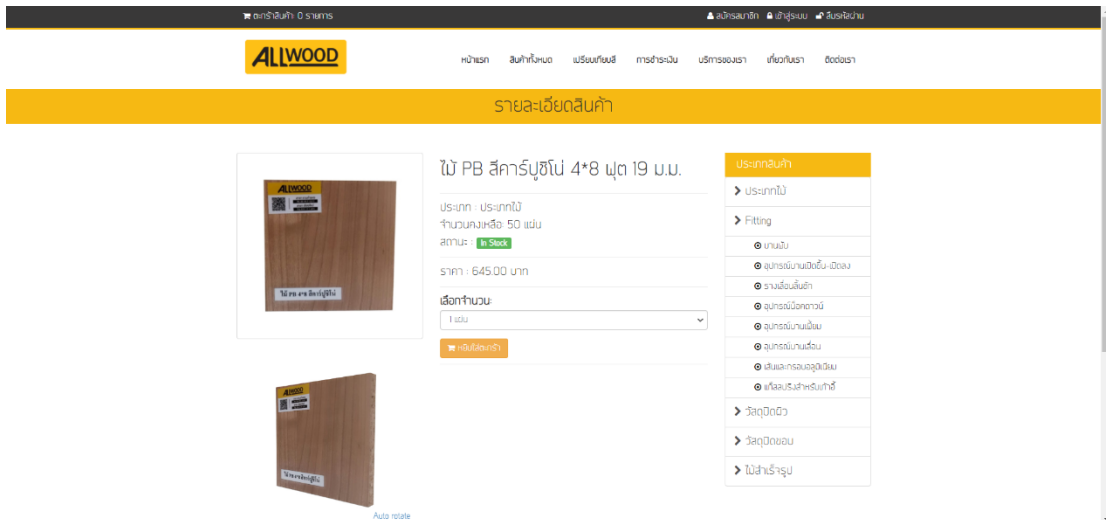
ตะกร้าสินค้า 0 รายการ
สมัครสมาชิก เข้าสู่ระบบ ลืมรหัสผ่าน

ALLWOOD

หน้าแรก สินค้าทั้งหมด เปรียบเทียบสี การชำระเงิน บริการของเรา เกี่ยวกับเรา ติดต่อเรา

รายละเอียดสินค้า

ALLWOOD
ไม้ PB ลาย สีคาร์ปูชิโน่

ไม้ PB สีคาร์ปูชิโน่ 4*8 ฟุต 19 ม.ม.

ประเภท : ประเภทไม้
จำนวนคงเหลือ: 50 แผ่น
สถานะ : In Stock

ราคา : 645.00 บาท

เลือกจำนวน:
1 แผ่น

หยิบใส่ตะกร้า

ไม้ PB ลาย สีคาร์ปูชิโน่

Auto rotate

ประเภทสินค้า
ประเภทไม้
Fitting
บานพับ
อุปกรณ์บานเปิดขึ้น-เปิดลง
รางลิ้นชักลิ้นชัก
อุปกรณ์น็อคดาวน์
อุปกรณ์บานเฟี้ยม
อุปกรณ์บานเลื่อน
เส้นและกรอบอลูมิเนียม
แร็คสปริงสำหรับเก้าอี้
วัสดุปิดผิว
วัสดุปิดขอบ
ไม้สำเร็จรูป